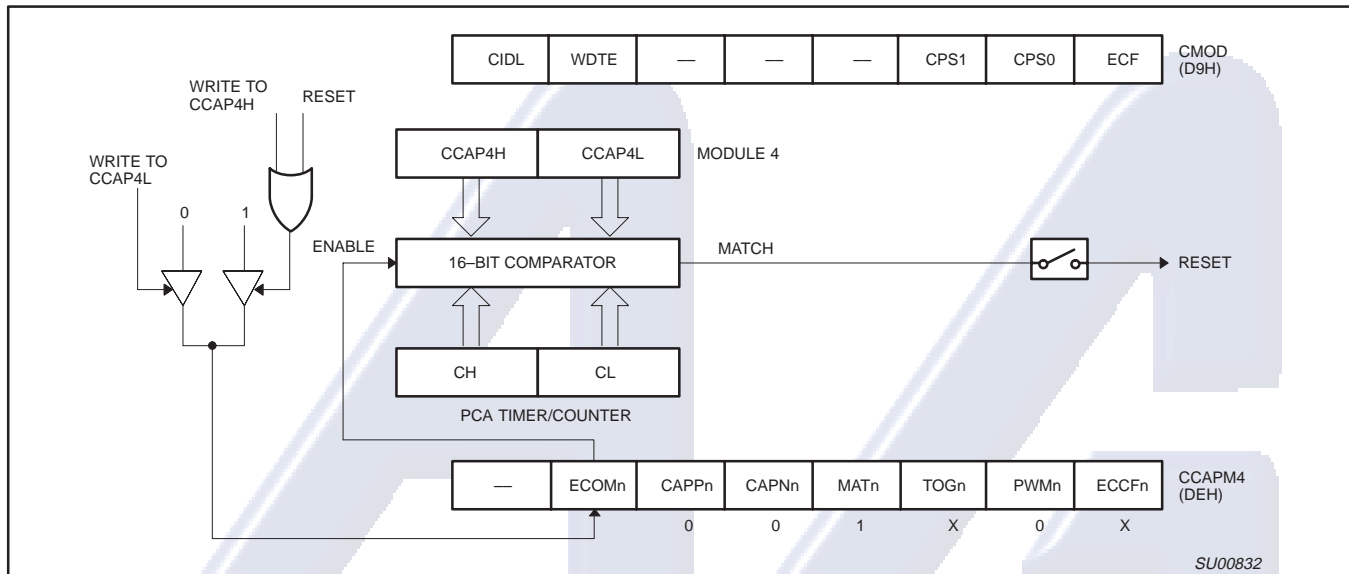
| CIDL | WDTE | — | — | — | CPS1 | CPS0 | ECF |
|---|---|---|---|---|---|---|---|

CMOD (D9H)

WRITE TO CCAP4H

RESET

WRITE TO CCAP4L

0

1

| CCAP4H | CCAP4L |
|---|---|

MODULE 4

ENABLE

16–BIT COMPARATOR

MATCH

RESET

| CH | CL |
|---|---|

PCA TIMER/COUNTER

| — | ECOMn | CAPPn | CAPNn | MATn | TOGn | PWMn | ECCFn |
|---|---|---|---|---|---|---|---|
| | | 0 | 0 | 1 | X | 0 | X |

CCAPM4 (DEH)

SU00832